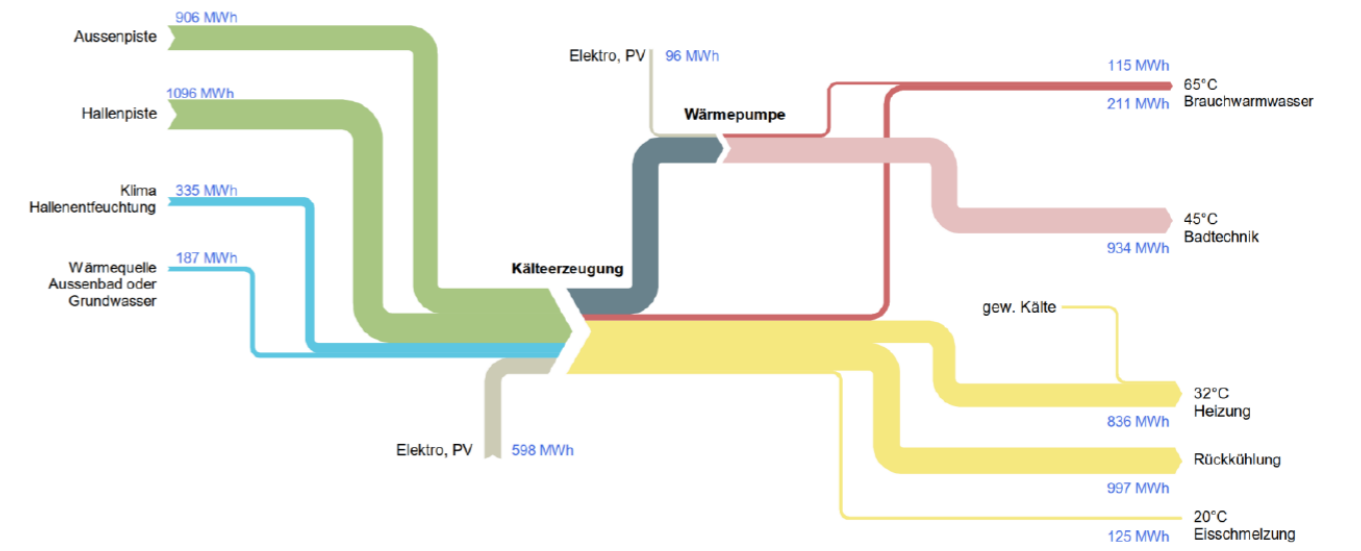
906 MWh
Aussenpiste

1096 MWh
Hallenpiste

Klima
Hallenentfeuchtung
335 MWh

Wärmequelle
Aussenbad oder
Grundwasser
187 MWh

Elektro, PV
96 MWh

Wärmepumpe

Kälteerzeugung

115 MWh
65°C
211 MWh
Brauchwarmwasser

45°C
934 MWh
Badtechnik

gew. Kälte

32°C
836 MWh
Heizung

Elektro, PV
598 MWh

Rückkühlung
997 MWh

20°C
125 MWh
Eisschmelzung